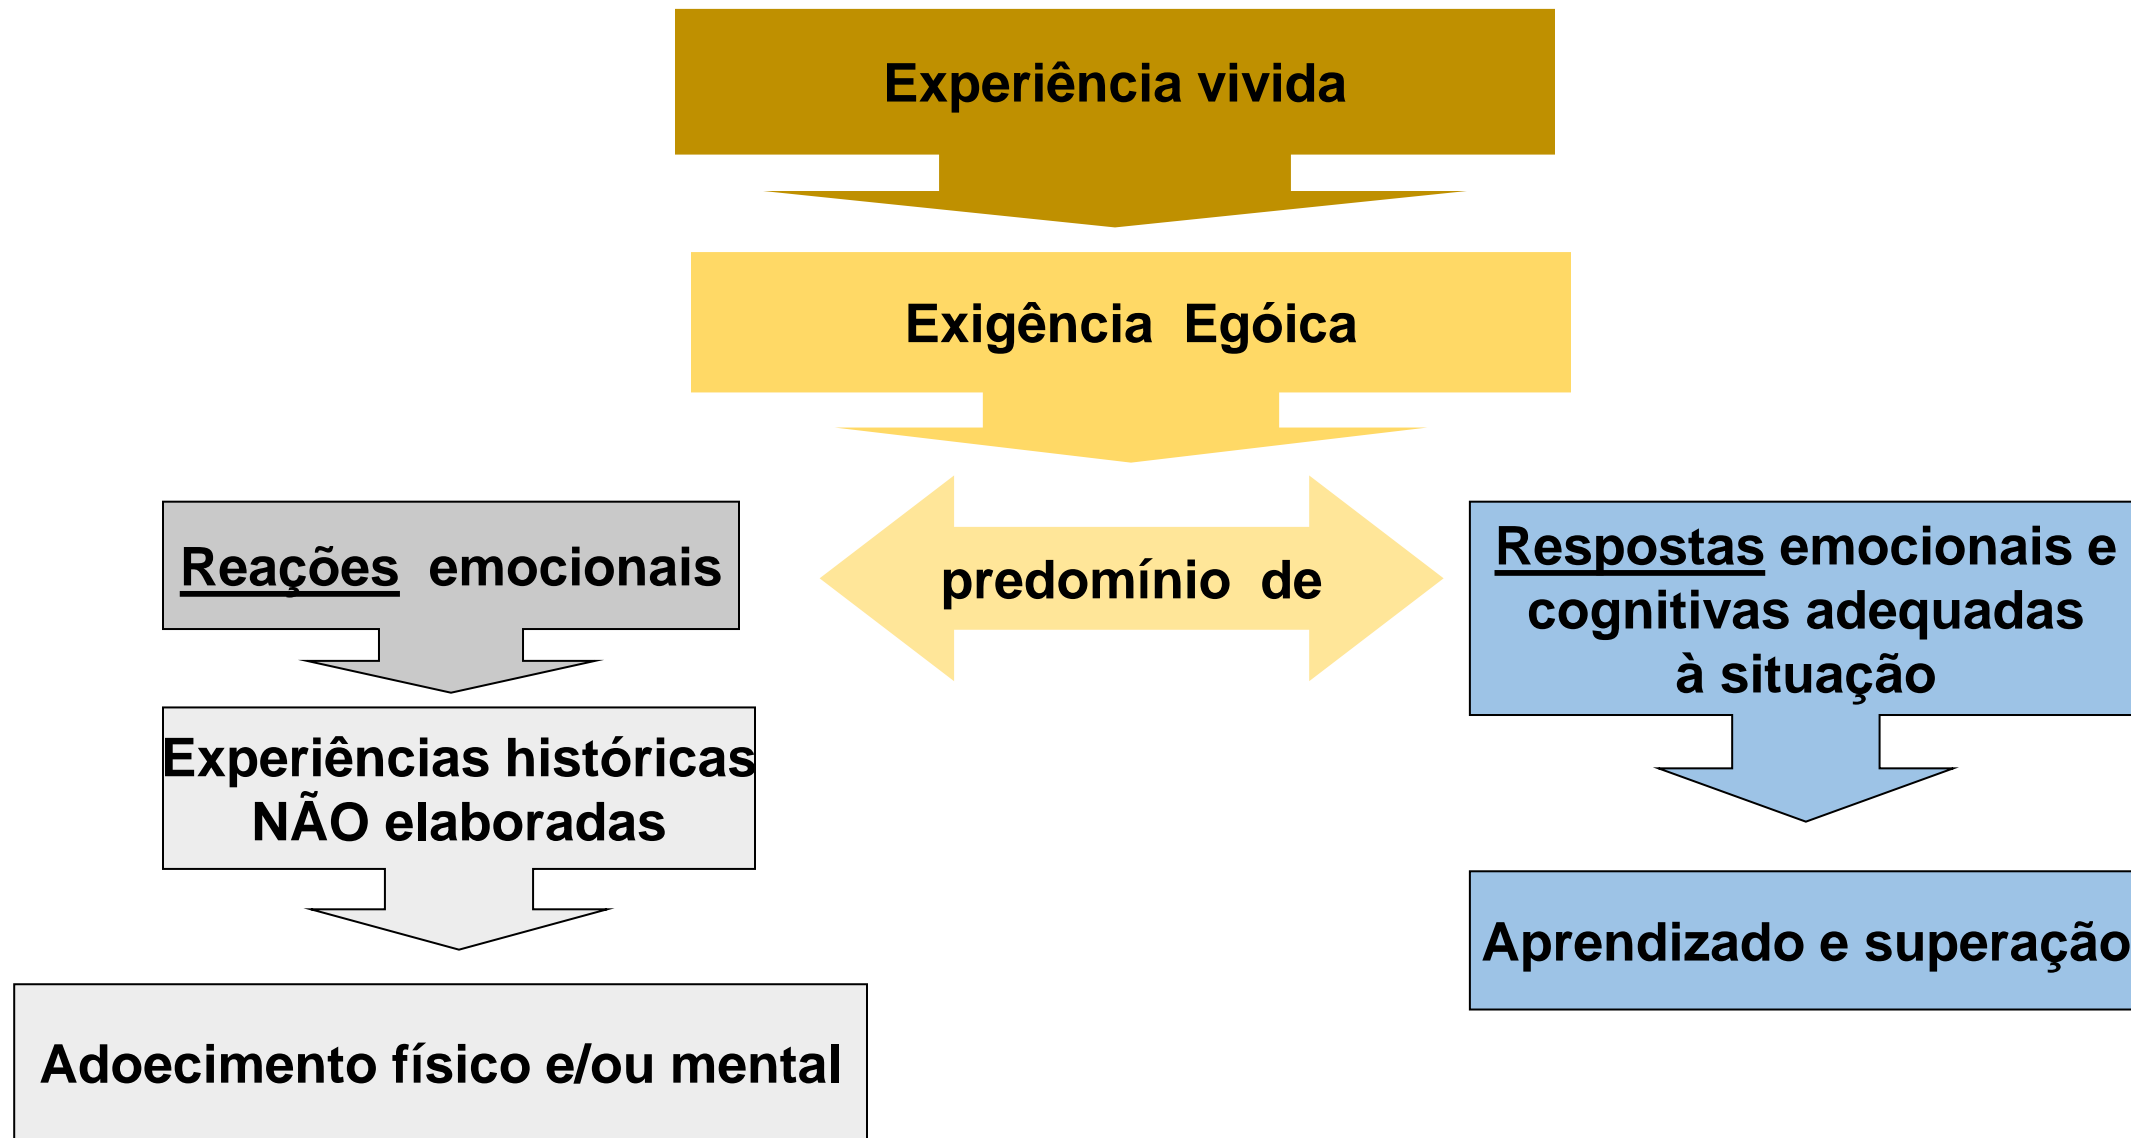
Experiência vivida

Exigência Egóica

predomínio de

Reações emocionais

Experiências históricas NÃO elaboradas

Adoecimento físico e/ou mental

Respostas emocionais e cognitivas adequadas à situação

Aprendizado e superação